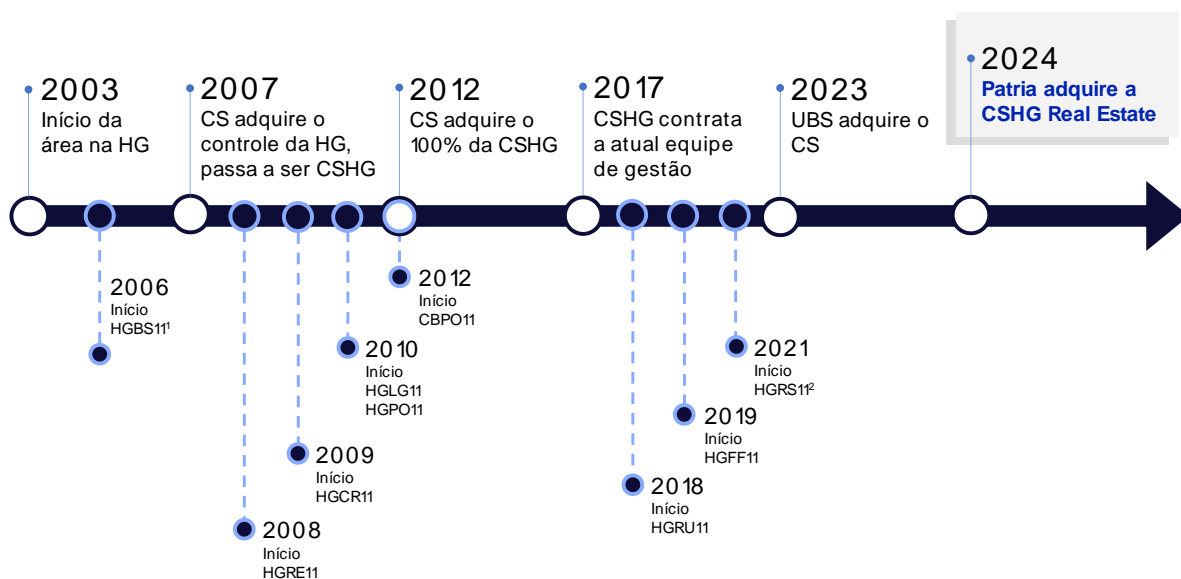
2003
Início da área na HG

2007
CS adquire o controle da HG, passa a ser CSHG

2012
CS adquire o 100% da CSHG

2017
CSHG contrata a atual equipe de gestão

2023
UBS adquire o CS

2024
Patria adquire a CSHG Real Estate

2006
Início
HGBS11$^1$

2012
Início
CBPO11

2010
Início
HGLG11
HGPO11

2021
Início
HGRS11$^2$

2019
Início
HGFF11

2009
Início
HGCR11

2018
Início
HGRU11

2008
Início
HGRE11